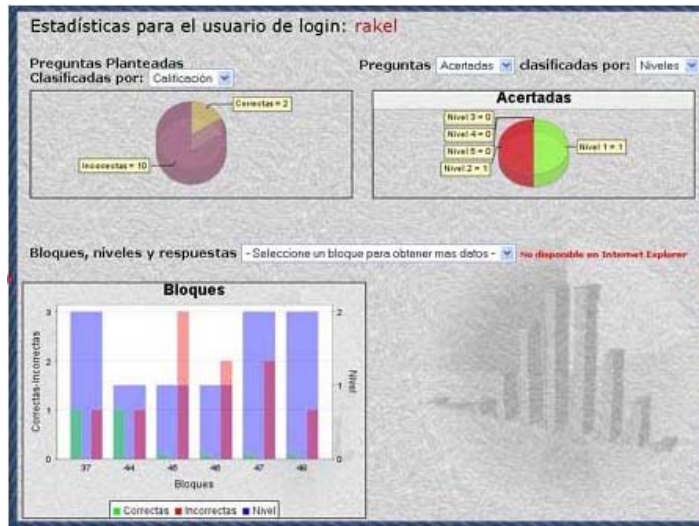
Estadísticas para el usuario de login: rakel

Preguntas Planteadas
Clasificadas por: Calificación

Correctas = 2
Incorrectas = 10

Preguntas Acertadas clasificadas por: Niveles

Acertadas

Nivel 3 = 0
Nivel 4 = 0
Nivel 5 = 0
Nivel 2 = 1
Nivel 1 = 1

Bloques, niveles y respuestas - Seleccione un bloque para obtener mas datos - No disponible en Internet Explorer

Bloques

Correctas-Incorrectas
3
2
1
0

Nivel
2
1
0

37 44 45 46 47 48
Bloques

Correctas Incorrectas Nivel